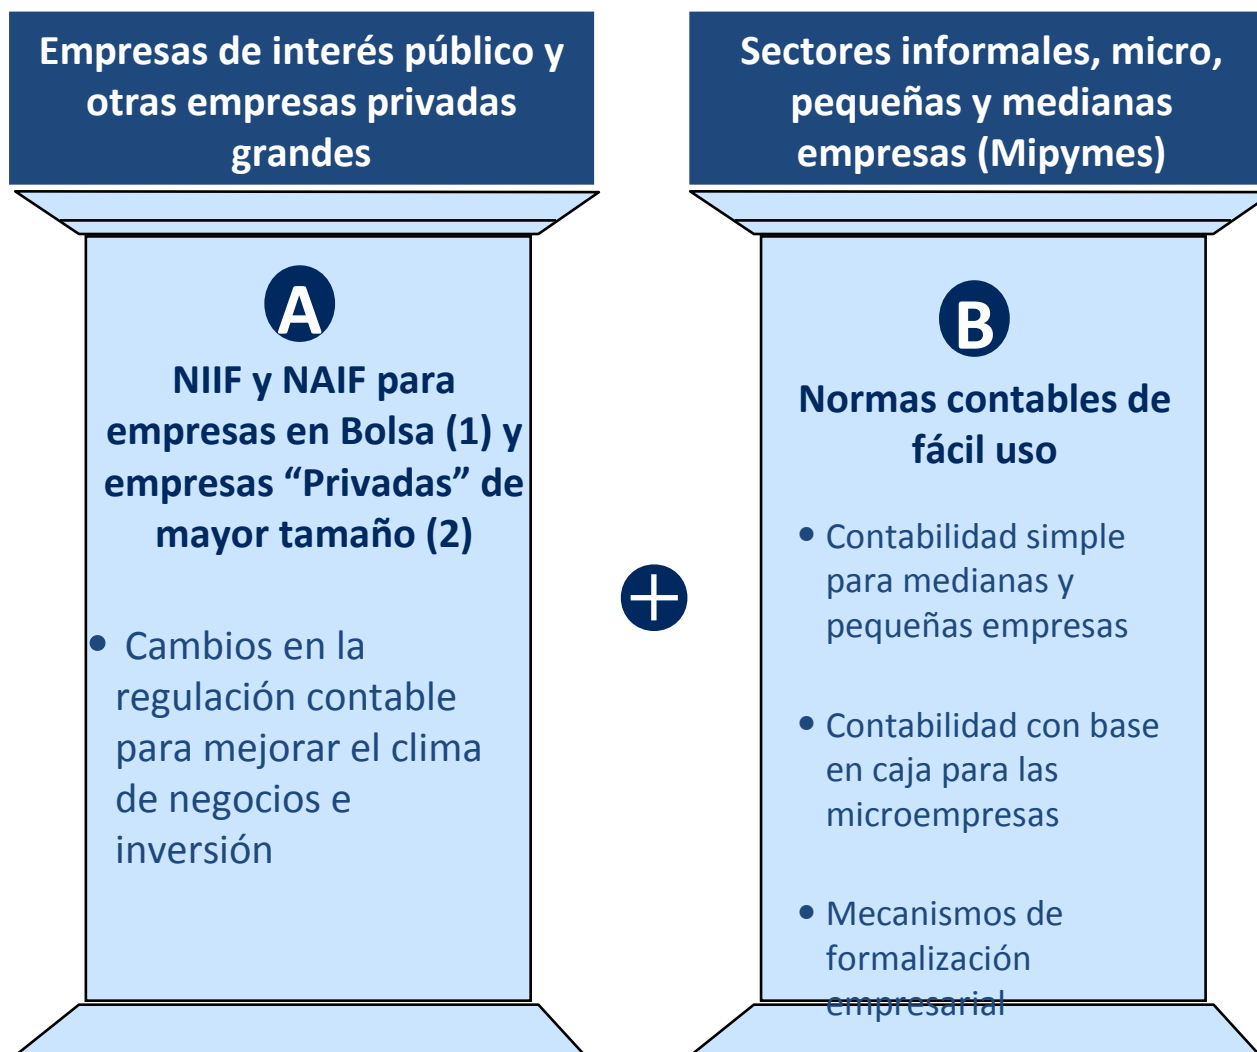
Empresas de interés público y otras empresas privadas grandes

A

NIIF y NAIF para empresas en Bolsa (1) y empresas “Privadas” de mayor tamaño (2)

• Cambios en la regulación contable para mejorar el clima de negocios e inversión

+

Sectores informales, micro, pequeñas y medianas empresas (Mipymes)

B

Normas contables de fácil uso

• Contabilidad simple para medianas y pequeñas empresas

• Contabilidad con base en caja para las microempresas

• Mecanismos de formalización empresarial